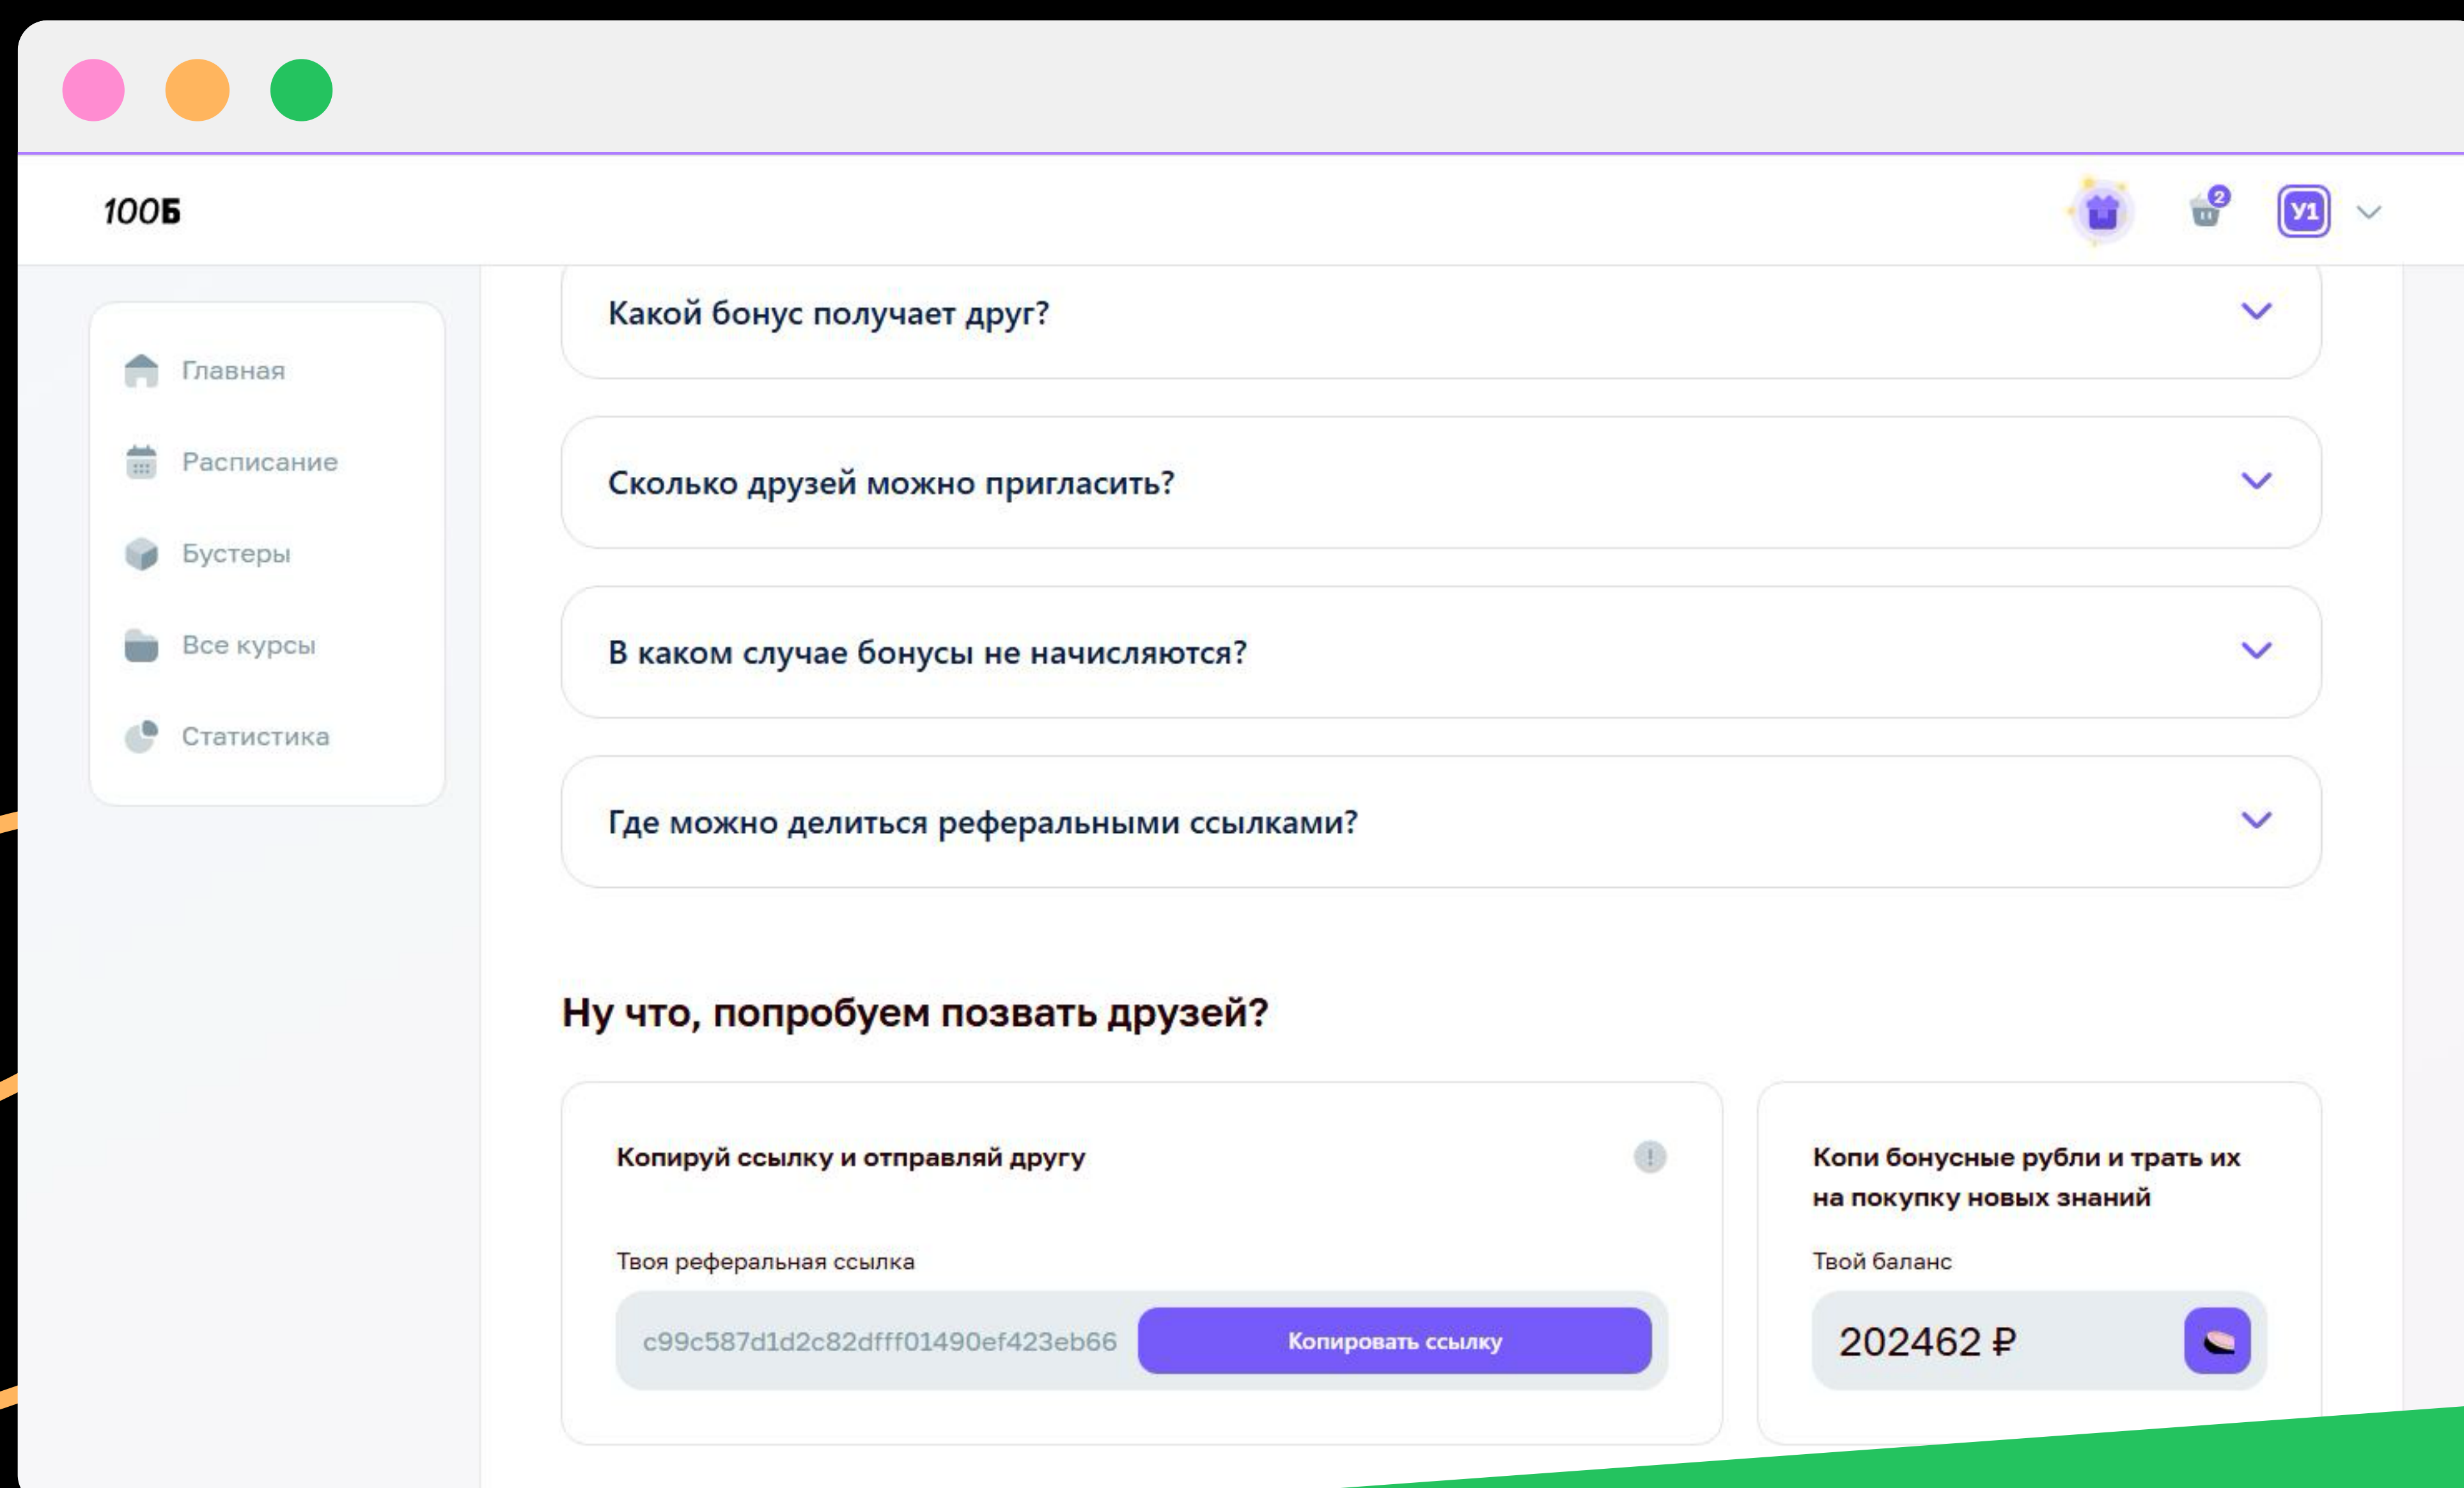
100Б

2

У1

Главная

Расписание

Бустеры

Все курсы

Статистика

Какой бонус получает друг?

Сколько друзей можно пригласить?

В каком случае бонусы не начисляются?

Где можно делиться реферальными ссылками?

Ну что, попробуем позвать друзей?

Копируй ссылку и отправляй другу

Твоя реферальная ссылка

c99c587d1d2c82dfff01490ef423eb66

Копировать ссылку

Копи бонусные рубли и трать их на покупку новых знаний

Твой баланс

202462 ₽